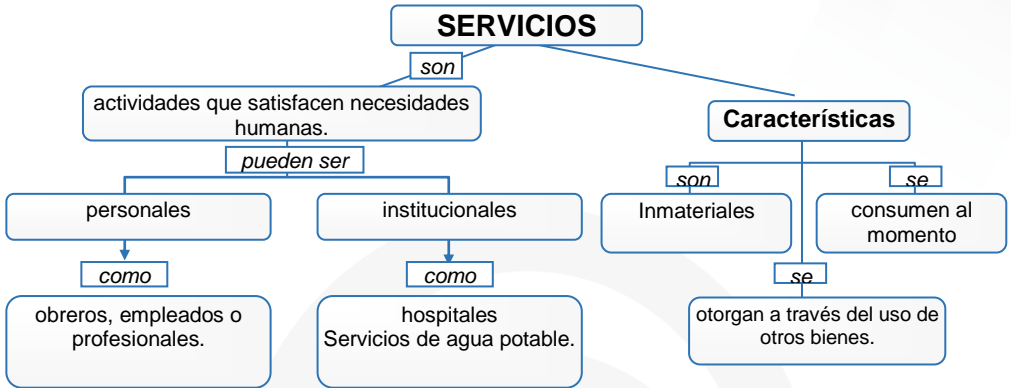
SERVICIOS

son

actividades que satisfacen necesidades humanas.

pueden ser

personales

como

obreros, empleados o profesionales.

institucionales

como

hospitales
Servicios de agua potable.

Características

son

Inmateriales

se

consumen al momento

se

otorgan a través del uso de otros bienes.